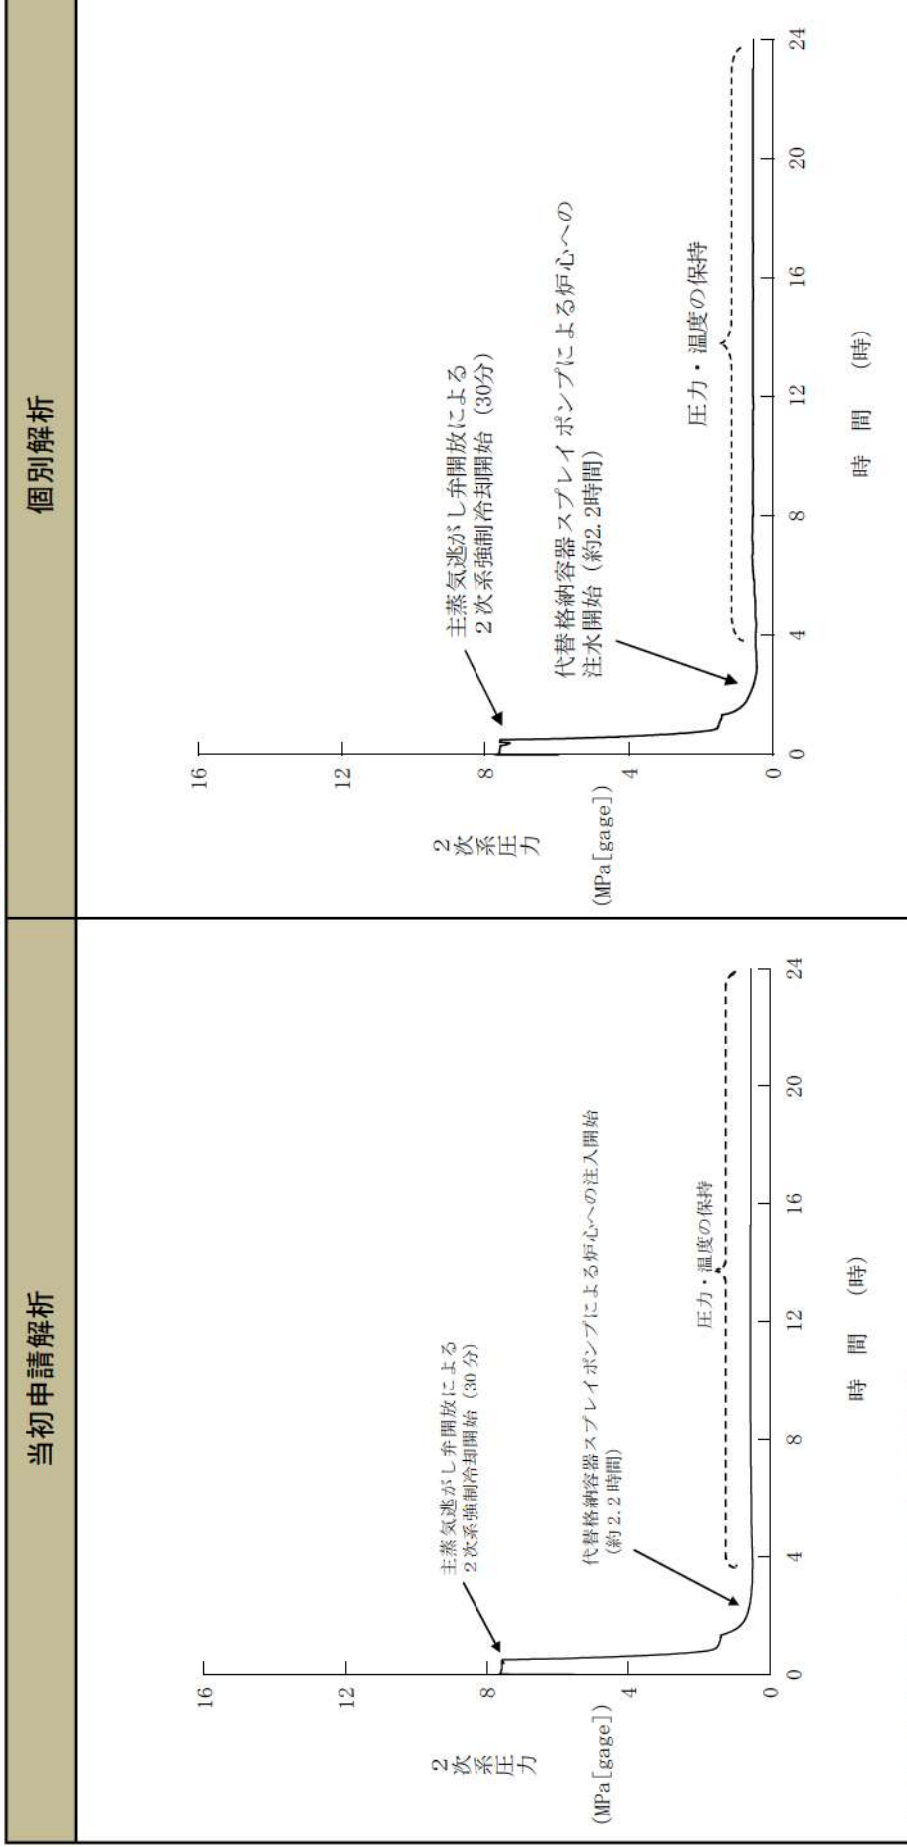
当初申請解析

2次系圧力 (MPa[gage])

16
12
8
4
0

主蒸気逃がし弁開放による2次系強制冷却開始 (30分)

代替格納容器スプレイポンプによる炉心への注入開始 (約2.2時間)

圧力・温度の保持

0
4
8
12
16
20
24

時 間 (時)

個別解析

2次系圧力 (MPa[gage])

16
12
8
4
0

主蒸気逃がし弁開放による2次系強制冷却開始 (30分)

代替格納容器スプレイポンプによる炉心への注水開始 (約2.2時間)

圧力・温度の保持

0
4
8
12
16
20
24

時 間 (時)